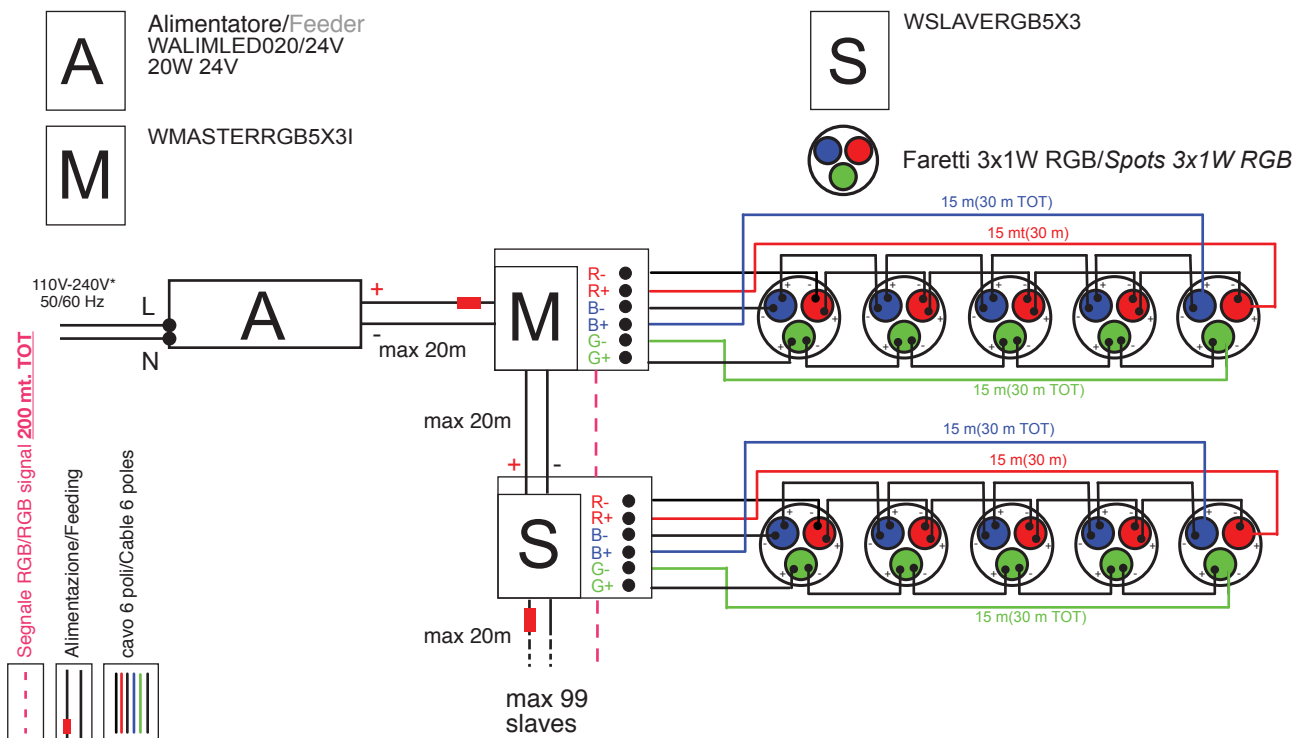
A

Alimentatore/Feeder
WALIMLED020/24V
20W 24V

S

WSLAVERGB5X3

M

WMASTERRGB5X3I

Faretti 3x1W RGB/*Spots 3x1W RGB*

15 m(30 m TOT)

15 mt(30 m)

110V-240V*
50/60 Hz

L

N

A

+

-

max 20m

M

R-
R+
B-
B+
G-
G+

15 m(30 m TOT)

max 20m

+ -

S

R-
R+
B-
B+
G-
G+

15 m(30 m TOT)

15 m(30 m)

15 m(30 m TOT)

max 20m

max 99
slaves

Segnale RGB/RGB signal 200 mt. TOT

Alimentazione/Feeding

cavo 6 poli/Cable 6 poles